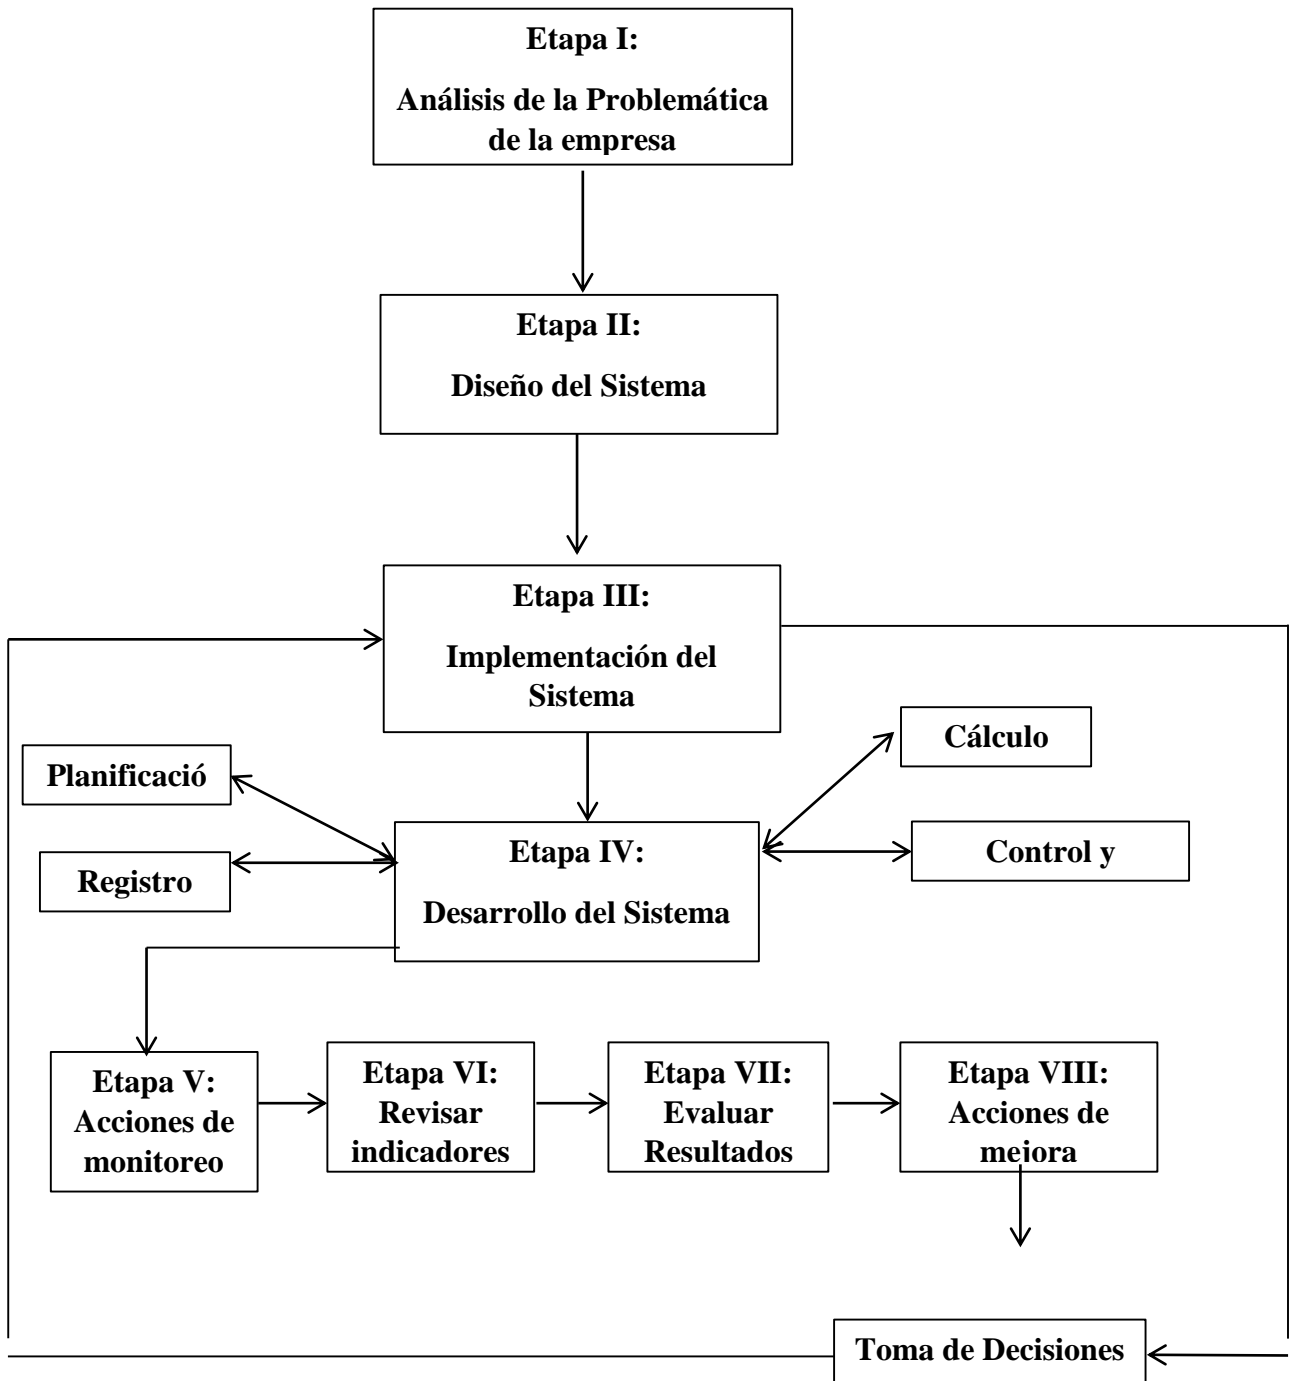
Etapa I:
Análisis de la Problemática de la empresa

Etapa II:
Diseño del Sistema

Etapa III:
Implementación del Sistema

Planificació

Cálculo

Etapa IV:
Desarrollo del Sistema

Registro

Control y

Etapa V:
Acciones de monitoreo

Etapa VI:
Revisar indicadores

Etapa VII:
Evaluar Resultados

Etapa VIII:
Acciones de mejora

Toma de Decisiones